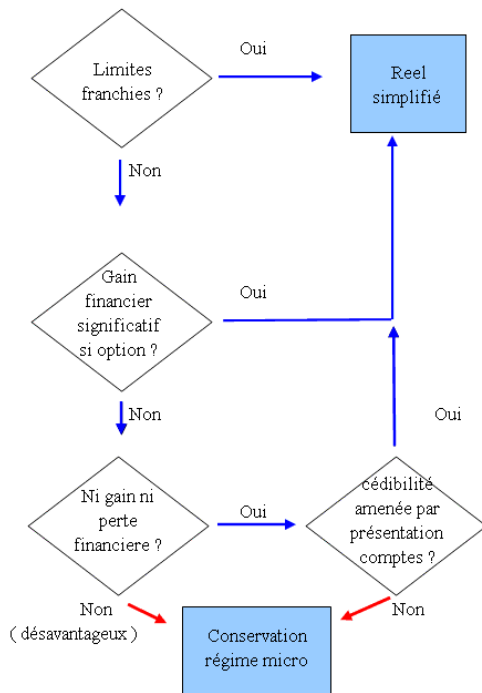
Limites franchies ?

Oui

Reel simplifié

Non

Gain financier significatif si option ?

Oui

Non

Oui

Ni gain ni perte financiere ?

Oui

cédibilité amenée par présentation comptes ?

Non
( désavantageux )

Non

Conservation régime micro